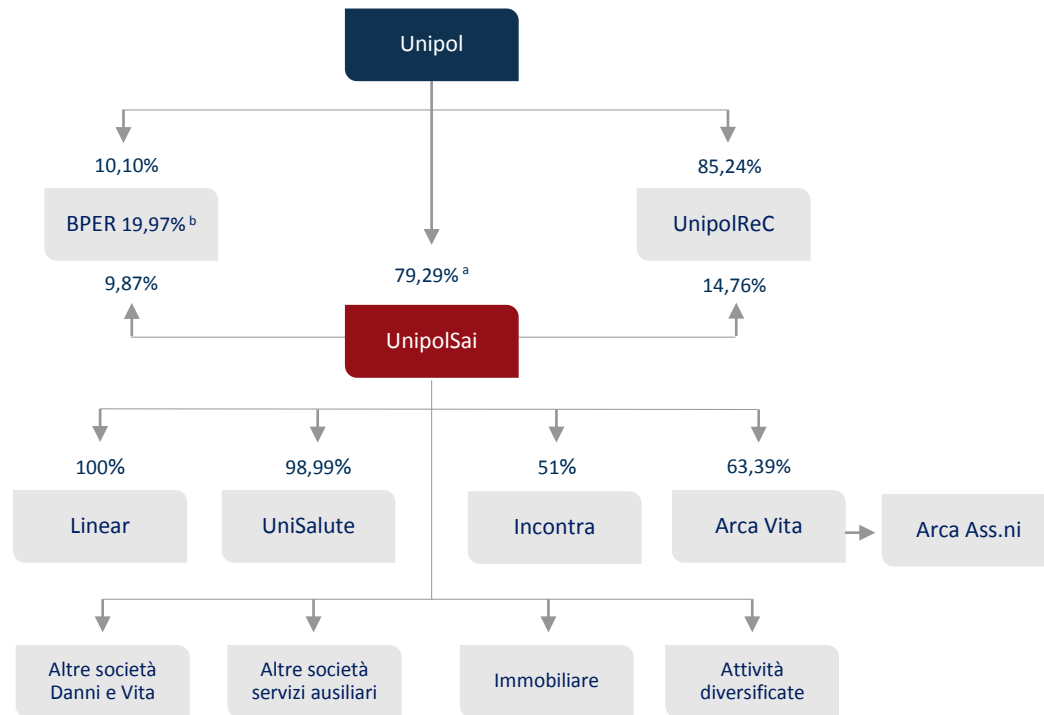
Unipol

10,10%

BPER 19,97% $^{b}$

85,24%

UnipolReC

9,87%

79,29% $^{a}$

14,76%

UnipolSai

100%

Linear

98,99%

UniSalute

51%

Incontra

63,39%

Arca Vita

Arca Ass.ni

Altre società Danni e Vita

Altre società servizi ausiliari

Immobiliare

Attività diversificate